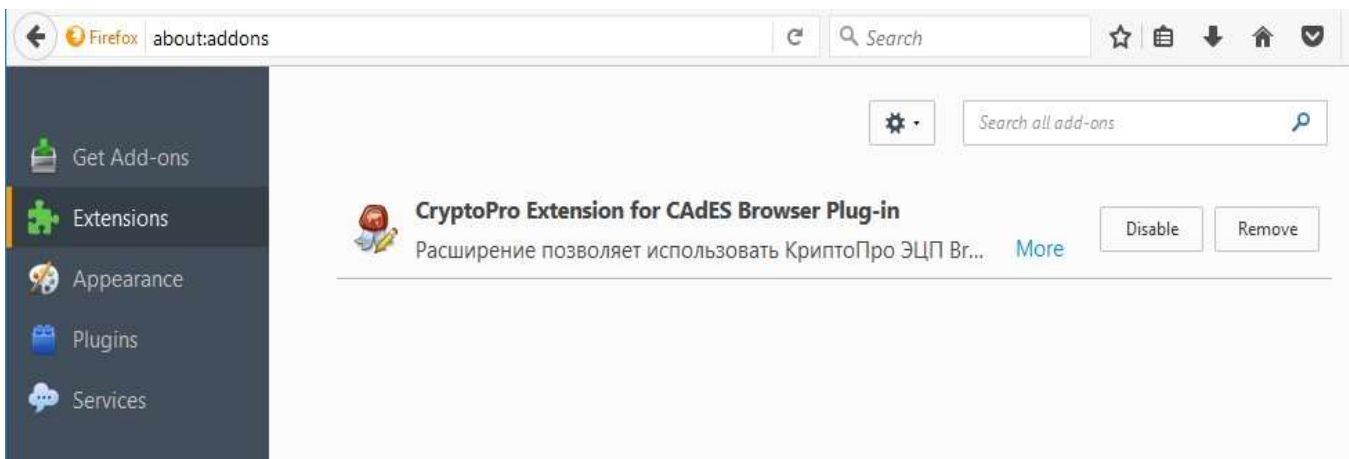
Firefox about:addons

Search

Get Add-ons

Extensions

Appearance

Plugins

Services

Search all add-ons

CryptoPro Extension for CAdES Browser Plug-in

Расширение позволяет использовать КриптоПро ЭЦП Br... More

Disable

Remove